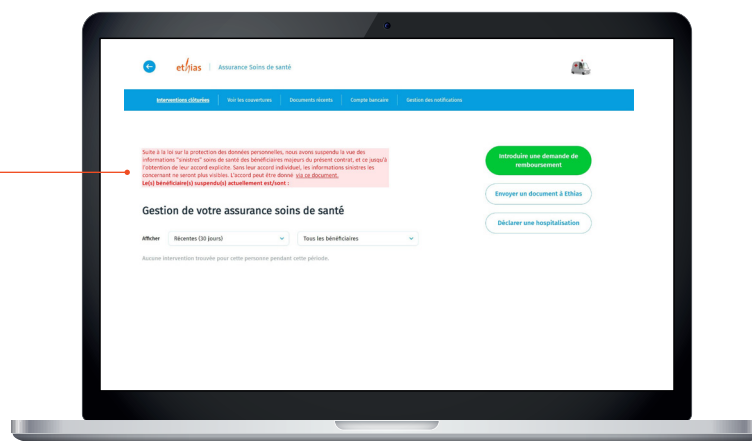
ethias | Assurance Soins de santé

Interventions clôturées | Voir les couvertures | Documents récents | Compte bancaire | Gestion des notifications

Suite à la loi sur la protection des données personnelles, nous avons suspendu la vue des informations "sinistres" soins de santé des bénéficiaires majeurs du présent contrat, et ce jusqu'à l'obtention de leur accord explicite. Sans leur accord individuel, les informations sinistres les concernant ne seront plus visibles. L'accord peut être donné via ce document.
Le(s) bénéficiaire(s) suspendu(s) actuellement est/sont :

Introduire une demande de remboursement

Envoyer un document à Ethias

Déclarer une hospitalisation

Gestion de votre assurance soins de santé

Afficher | Récentes (30 jours) | Tous les bénéficiaires

Aucune intervention trouvée pour cette personne pendant cette période.